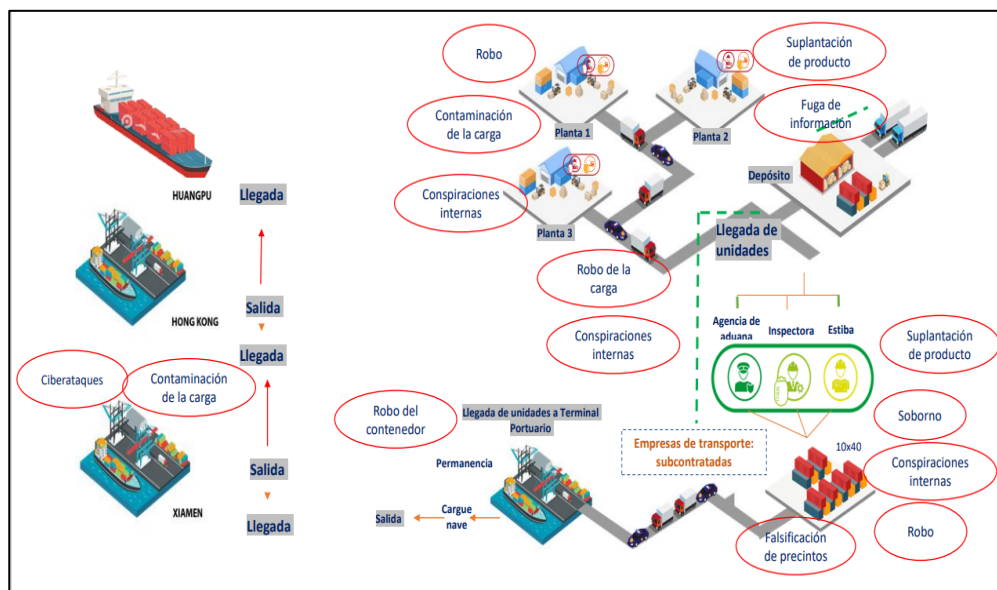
HUANGPU

Llegada

HONG KONG

Salida

Llegada

Ciberataques

Contaminación de la carga

XIAMEN

Salida

Llegada

Robo

Suplantación de producto

Contaminación de la carga

Planta 1

Planta 2

Fuga de información

Conspiraciones internas

Depósito

Planta 3

Llegada de unidades

Robo de la carga

Conspiraciones internas

Agencia de aduana

Inspectora

Estiba

Suplantación de producto

Robo del contenedor

Llegada de unidades a Terminal Portuario

Soborno

Empresas de transporte: subcontratadas

10x40

Permanencia

Conspiraciones internas

Salida

Cargue nave

Robo

Falsificación de precintos